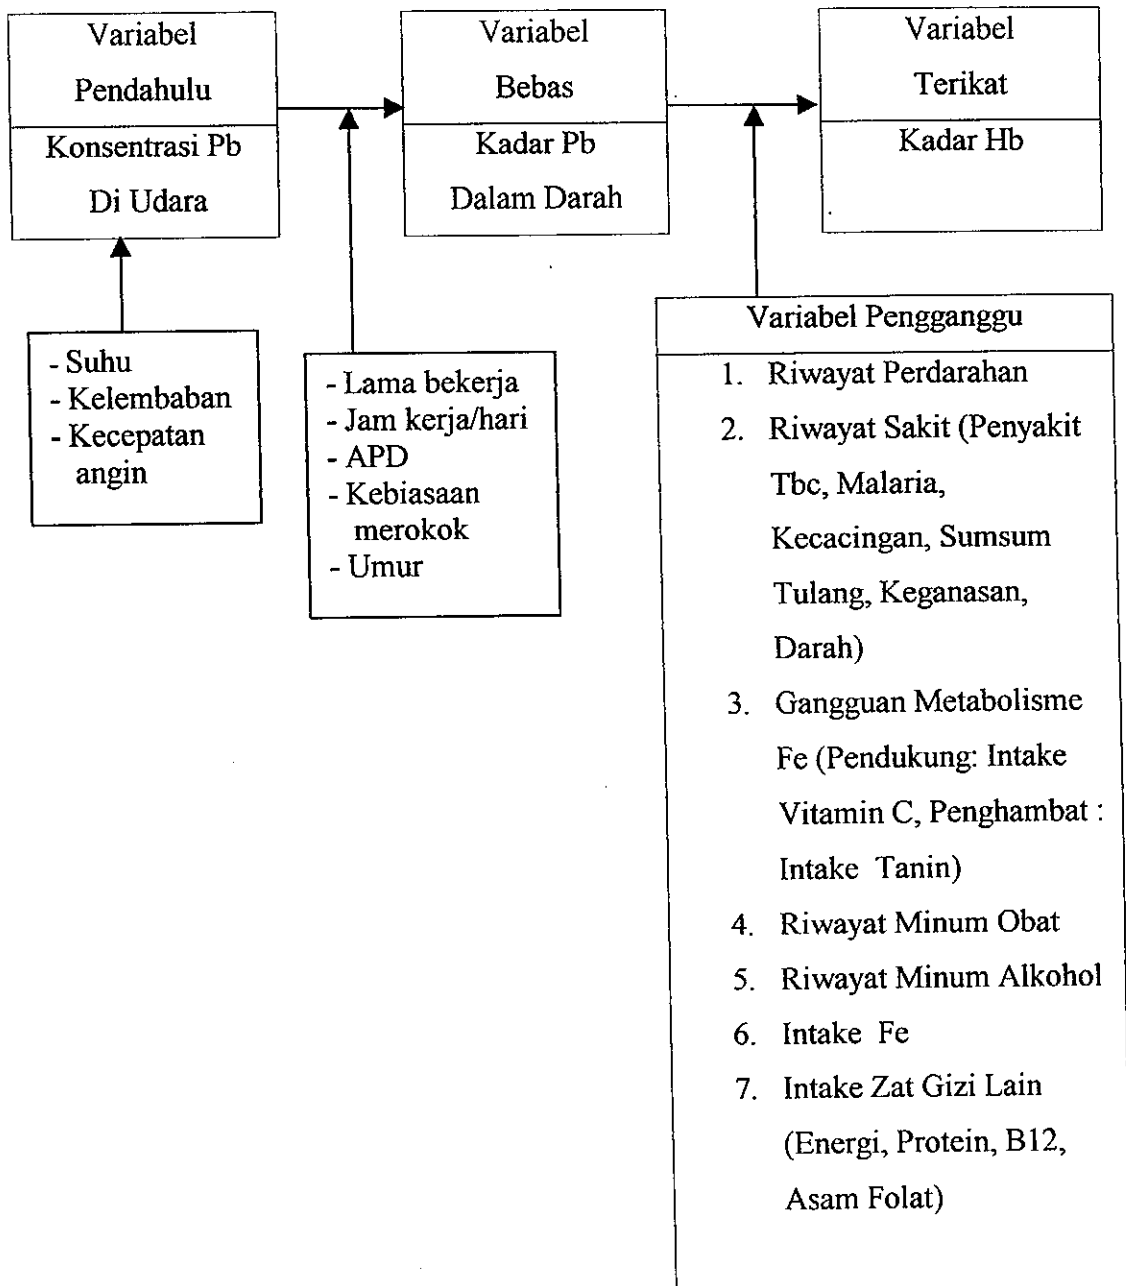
Variabel Pendahulu

Konsentrasi Pb Di Udara

Variabel Bebas

Kadar Pb Dalam Darah

Variabel Terikat

Kadar Hb

- Suhu
- Kelembaban
- Kecepatan angin

- Lama bekerja
- Jam kerja/hari
- APD
- Kebiasaan merokok
- Umur

Variabel Pengganggu

1. Riwayat Perdarahan
2. Riwayat Sakit (Penyakit Tbc, Malaria, Kecacingan, Sumsum Tulang, Keganasan, Darah)
3. Gangguan Metabolisme Fe (Pendukung: Intake Vitamin C, Penghambat : Intake Tanin)
4. Riwayat Minum Obat
5. Riwayat Minum Alkohol
6. Intake Fe
7. Intake Zat Gizi Lain (Energi, Protein, B12, Asam Folat)